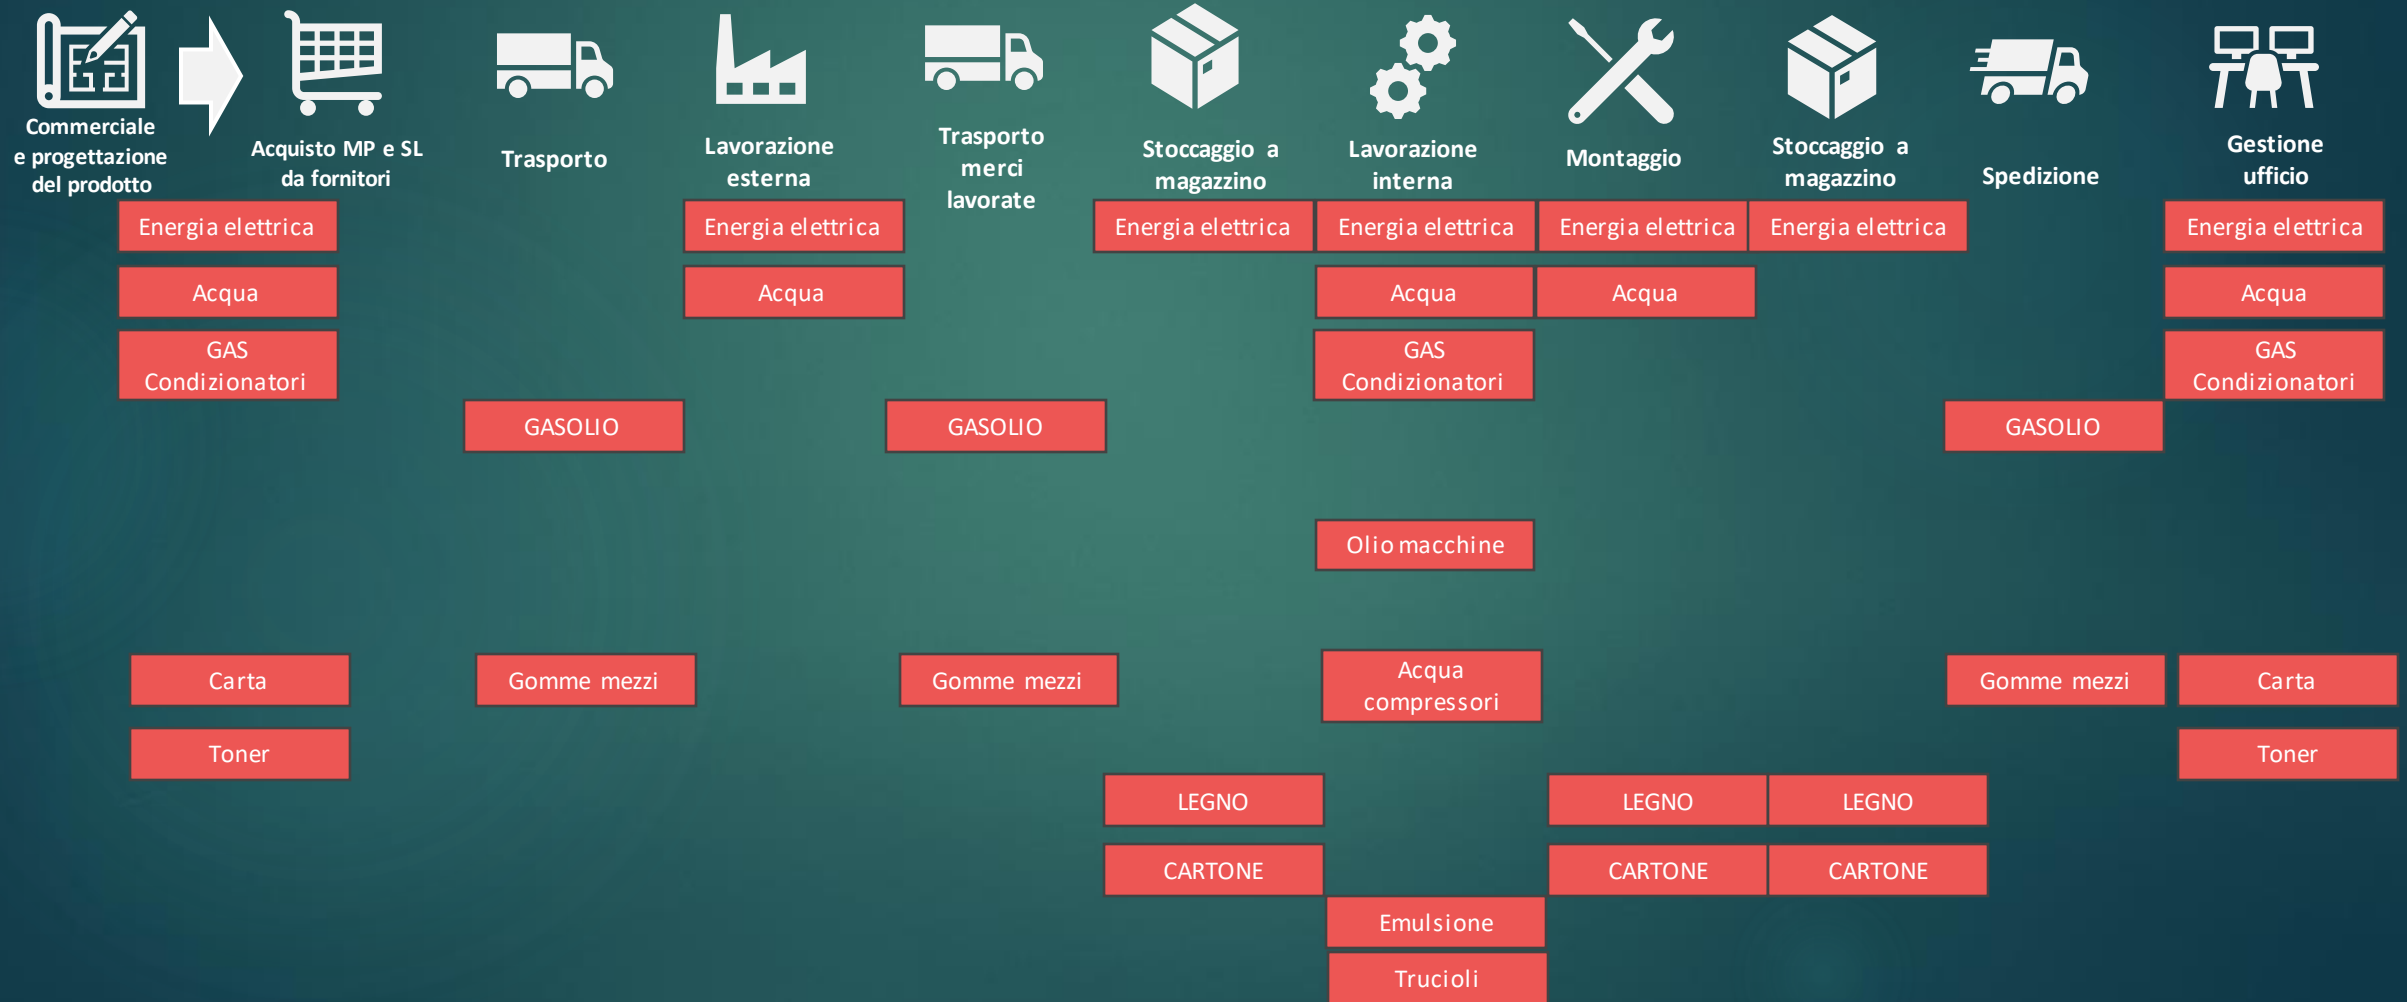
Commerciale e progettazione del prodotto

Acquisto MP e SL da fornitori

Trasporto

Lavorazione esterna

Trasporto merci lavorate

Stoccaggio a magazzino

Lavorazione interna

Montaggio

Stoccaggio a magazzino

Spedizione

Gestione ufficio

Energia elettrica
Energia elettrica
Energia elettrica
Energia elettrica
Energia elettrica
Energia elettrica
Energia elettrica

Acqua
Acqua
Acqua
Acqua
Acqua

GAS Condizionatori
GAS Condizionatori
GAS Condizionatori

GASOLIO
GASOLIO
GASOLIO

Olio macchine

Carta
Gomme mezzi
Gomme mezzi
Acqua compressori
Gomme mezzi
Carta

Toner
Toner

LEGNO
LEGNO
LEGNO

CARTONE
CARTONE
CARTONE

Emulsione

Trucioli